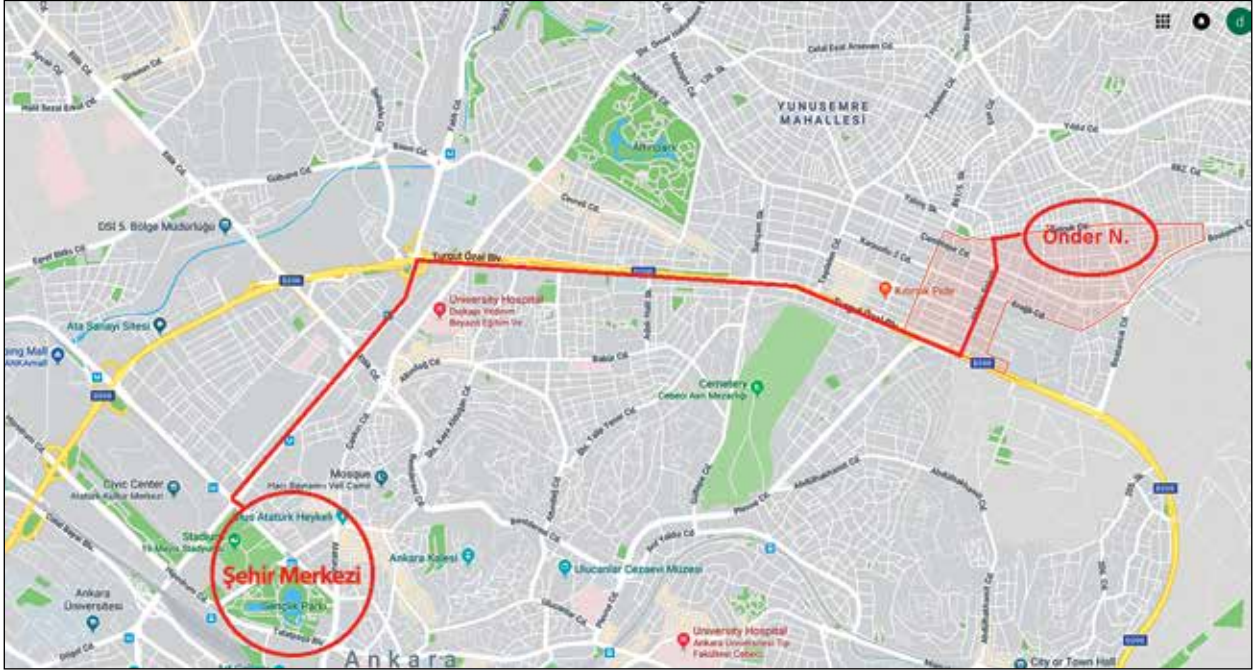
YUNUSEMRE MAHALLESİ

Altınpark

DSI 5. Bölge Müdürlüğü

Turgut Özal Blv.

D200

University Hospital Dışkapı Yıldırım Beyazıt Eğitim ve

Ata Sanayi Sitesi

ping Mall ANKAmall

Cemetery Cebeci Asri Mezarlığı

Önder N.

Kızılcık Pide

Mosque Hacı Bayram-ı Veli Camii

Civic Center Atatürk Kültür Merkezi

Ulus Atatürk Heykeli

Stadium 19 Mayıs Stadyumu

Şehir Merkezi

Gençlik Parkı

Ankara Kalesi

Ulucanlar Cezaevi Müzesi

University Hospital Ankara Üniversitesi Tıp Fakültesi Cebeci

Ankara Üniversitesi

Ankara

City or Town Hall